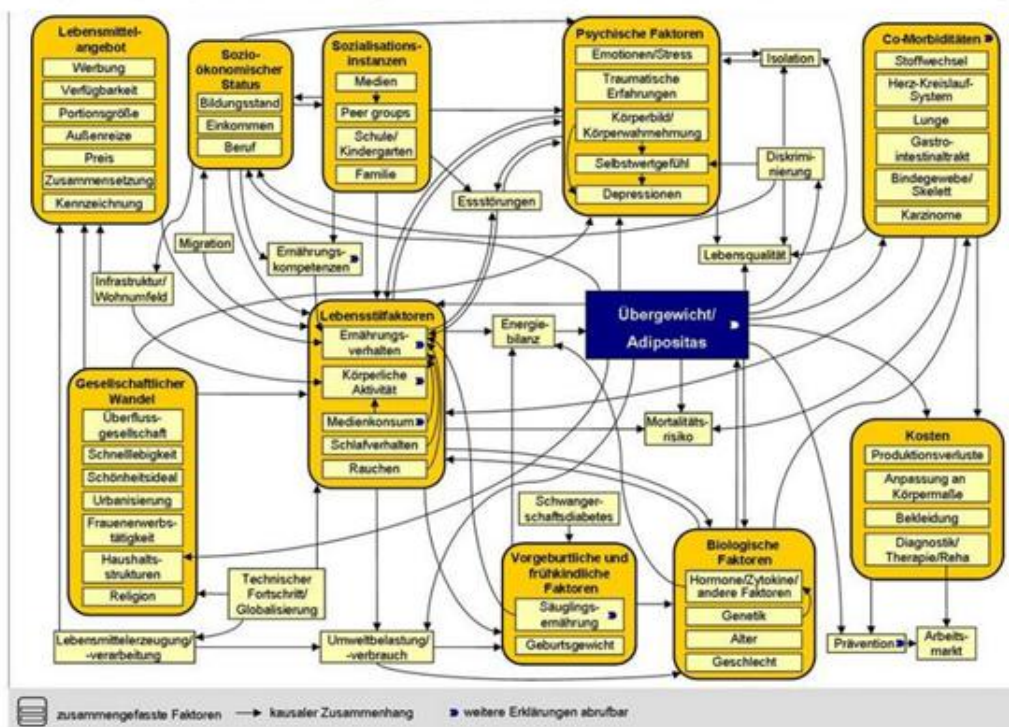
Lebensmittelangebot
Werbung
Verfügbarkeit
Portionsgröße
Außenreize
Preis
Zusammensetzung
Kennzeichnung

Sozioökonomischer Status
Bildungsstand
Einkommen
Beruf

Sozialisationsinstanzen
Medien
Peer groups
Schule/ Kindergarten
Familie

Psychische Faktoren
Emotionen/Stress
Traumatische Erfahrungen
Körperbild/ Körperwahrnehmung
Selbstwertgefühl
Depressionen

Isolation
Diskriminierung

Co-Morbiditäten
Stoffwechsel
Herz-Kreislauf-System
Lunge
Gastrointestinaltrakt
Bindegewebe/ Skelett
Karzinome

Essstörungen
Migration
Ernährungskompetenzen
Lebensqualität
Infrastruktur/ Wohnumfeld

Lebensstilfaktoren
Ernährungsverhalten
Körperliche Aktivität
Medienkonsum
Schlafverhalten
Rauchen

Energiebilanz
Übergewicht/ Adipositas
Mortalitätsrisiko

Gesellschaftlicher Wandel
Überflussgesellschaft
Schnelllebigkeit
Schönheitsideal
Urbanisierung
Frauenerwerbstätigkeit
Haushaltsstrukturen
Religion

Kosten
Produktionsverluste
Anpassung an Körpermaße
Bekleidung
Diagnostik/ Therapie/Reha

Schwangerschaftsdiabetes

Vorgeburtliche und frühkindliche Faktoren
Säuglingsernährung
Geburtsgewicht

Biologische Faktoren
Hormone/Zytokine/ andere Faktoren
Genetik
Alter
Geschlecht

Technischer Fortschritt/ Globalisierung
Lebensmittelerzeugung/ -verarbeitung
Umweltbelastung/ -verbrauch
Prävention
Arbeitsmarkt

zusammengefasste Faktoren → kausaler Zusammenhang ▸ weitere Erklärungen abrufbar